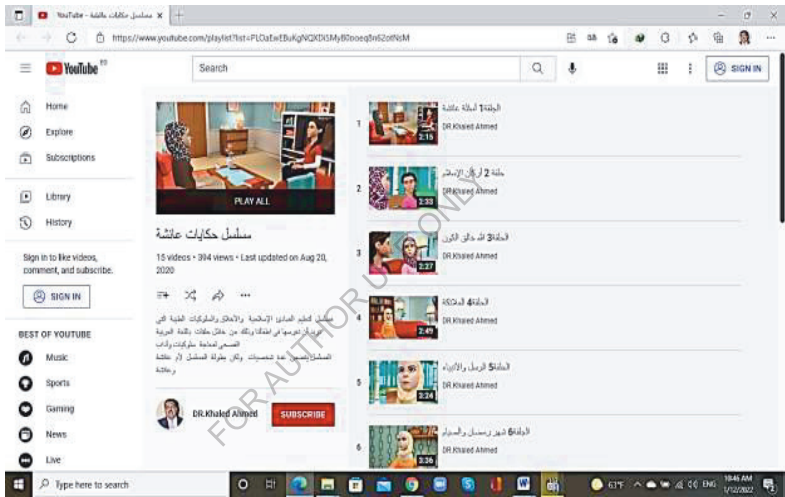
YouTube - سلسلة حكايات عائشة

https://www.youtube.com/playlist?list=PLDaEwEBuKgNQXDiSMyB0oeq5n62otNsM

YouTube

Search

SIGN IN

Home

Explore

Subscriptions

Library

History

Sign in to like videos, comment, and subscribe.

SIGN IN

BEST OF YOUTUBE

Music

Sports

Gaming

News

Live

PLAY ALL

سلسلة حكايات عائشة

15 videos • 394 views • Last updated on Aug 20, 2020

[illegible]

DR.Khaled Ahmed

SUBSCRIBE

1 الحلقة 1 أسئلة عائشة
DR.Khaled Ahmed
2:15

2 حلقة 2 أركان الإسلام
DR.Khaled Ahmed
2:33

3 الحلقة 3 الله خالق الكون
DR.Khaled Ahmed
2:27

4 الحلقة 4 الملائكة
DR.Khaled Ahmed
2:49

5 الحلقة 5 الرسل والأنبياء
DR.Khaled Ahmed
3:24

6 الحلقة 6 شهر رمضان والصيام
DR.Khaled Ahmed
3:36

FOR AUTHOR USE ONLY

Type here to search

63°F ENG 10:46 AM 1/12/2022